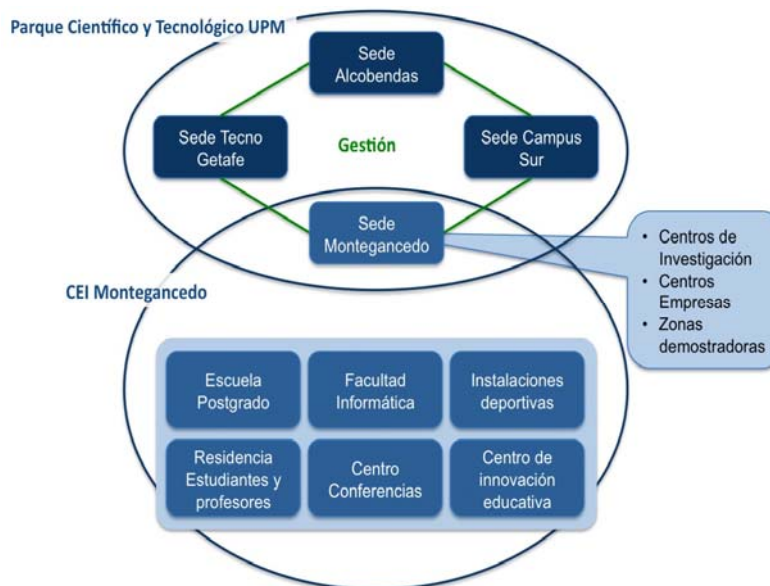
Parque Científico y Tecnológico UPM

Sede Alcobendas

Sede Tecno Getafe

Gestión

Sede Campus Sur

Sede Montegancedo

- Centros de Investigación
- Centros Empresas
- Zonas demostradoras

CEI Montegancedo

| Escuela Postgrado | Facultad Informática | Instalaciones deportivas |
|---|---|---|
| Residencia Estudiantes y profesores | Centro Conferencias | Centro de innovación educativa |